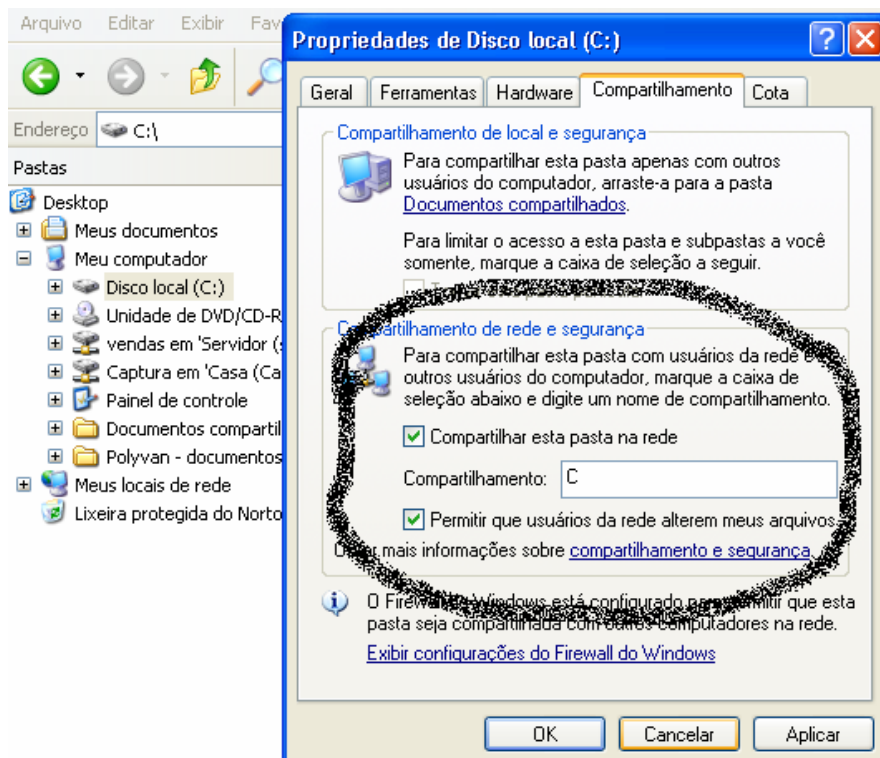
Arquivo Editar Exibir Fav

Endereço C:\

Pastas

Desktop
Meus documentos
Meu computador
Disco local (C:)
Unidade de DVD/CD-R
vendas em 'Servidor (
Captura em 'Casa (Ca
Painel de controle
Documentos compartil
Polyvan - documentos
Meus locais de rede
Lixeira protegida do Norto

Propriedades de Disco local (C:)

Geral | Ferramentas | Hardware | Compartilhamento | Cota

Compartilhamento de local e segurança

Para compartilhar esta pasta apenas com outros usuários do computador, arraste-a para a pasta Documentos compartilhados.

Para limitar o acesso a esta pasta e subpastas a você somente, marque a caixa de seleção a seguir.

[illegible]

Compartilhamento de rede e segurança

Para compartilhar esta pasta com usuários da rede e outros usuários do computador, marque a caixa de seleção abaixo e digite um nome de compartilhamento.

Compartilhar esta pasta na rede

Compartilhamento: C

Permitir que usuários da rede alterem meus arquivos

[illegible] mais informações sobre compartilhamento e segurança.

O Firewall do Windows está configurado para permitir que esta pasta seja compartilhada com outros computadores na rede.

Exibir configurações do Firewall do Windows

OK Cancelar Aplicar